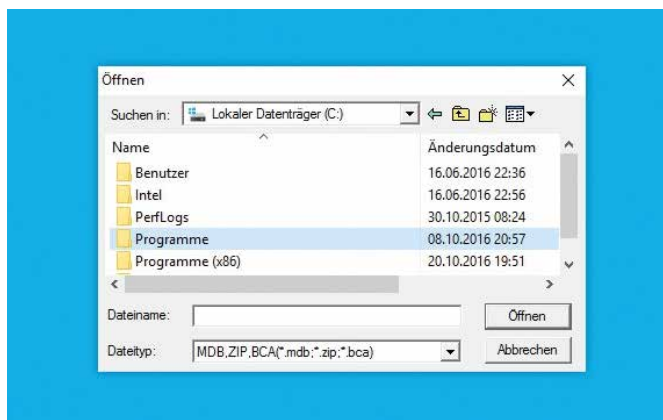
Öffnen

Suchen in: Lokaler Datenträger (C:)

| Name | Änderungsdatum |
|---|---|
| Benutzer | 16.06.2016 22:36 |
| Intel | 16.06.2016 22:56 |
| PerfLogs | 30.10.2015 08:24 |
| Programme | 08.10.2016 20:57 |
| Programme (x86) | 20.10.2016 19:51 |

Dateiname:

Öffnen

Dateityp: MDB,ZIP,BCA(*.mdb;*.zip;*.bca)

Abbrechen